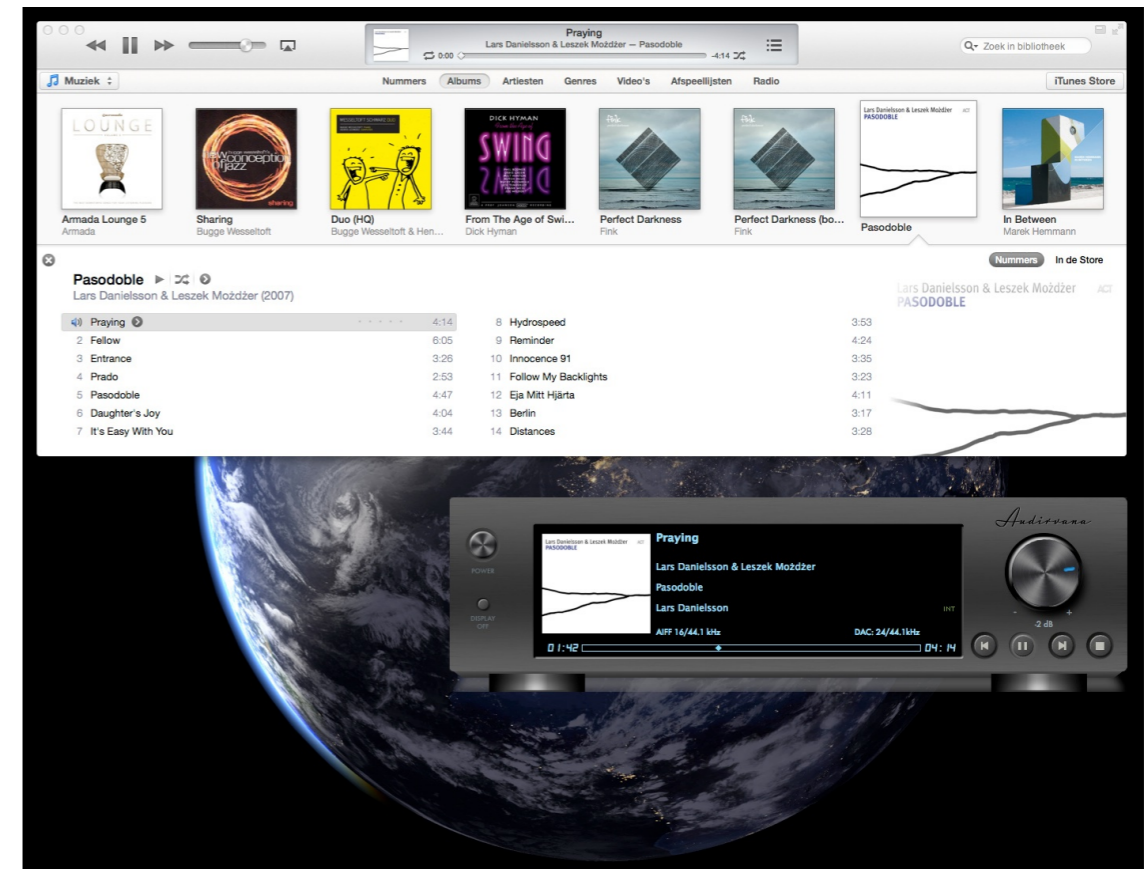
Praying
Lars Danielsson & Leszek Możdżer — Pasodoble
0:00
-4:14
Zoek in bibliotheek

Muziek
Nummers Albums Artiesten Genres Video's Afspeellijsten Radio
iTunes Store

LOUNGE
Armada Lounge 5
Armada

new conception of jazz
sharing
Sharing
Bugge Wesseltoft

Duo (HQ)
Bugge Wesseltoft & Hen...

DICK HYMAN
SWING
From The Age of Swi...
Dick Hyman

Perfect Darkness
Fink

Perfect Darkness (bo...
Fink

Lars Danielsson & Leszek Możdżer
PASODOBLE
ACT
Pasodoble

In Between
Marek Hemmann

Nummers In de Store

Pasodoble
Lars Danielsson & Leszek Możdżer (2007)

Lars Danielsson & Leszek Możdżer ACT
PASODOBLE

| | | |
|---|---|---|
| | Praying | 4:14 |
| 2 | Fellow | 6:05 |
| 3 | Entrance | 3:26 |
| 4 | Prado | 2:53 |
| 5 | Pasodoble | 4:47 |
| 6 | Daughter's Joy | 4:04 |
| 7 | It's Easy With You | 3:44 |
| 8 | Hydrospeed | 3:53 |
| 9 | Reminder | 4:24 |
| 10 | Innocence 91 | 3:35 |
| 11 | Follow My Backlights | 3:23 |
| 12 | Eja Mitt Hjärta | 4:11 |
| 13 | Berlin | 3:17 |
| 14 | Distances | 3:28 |

Audirvana
POWER
DISPLAY OFF
Lars Danielsson & Leszek Możdżer
PASODOBLE
Praying
Lars Danielsson & Leszek Możdżer
Pasodoble
Lars Danielsson
INT
AIFF 16/44.1 kHz
DAC: 24/44.1kHz
01:42
04:14
-2 dB